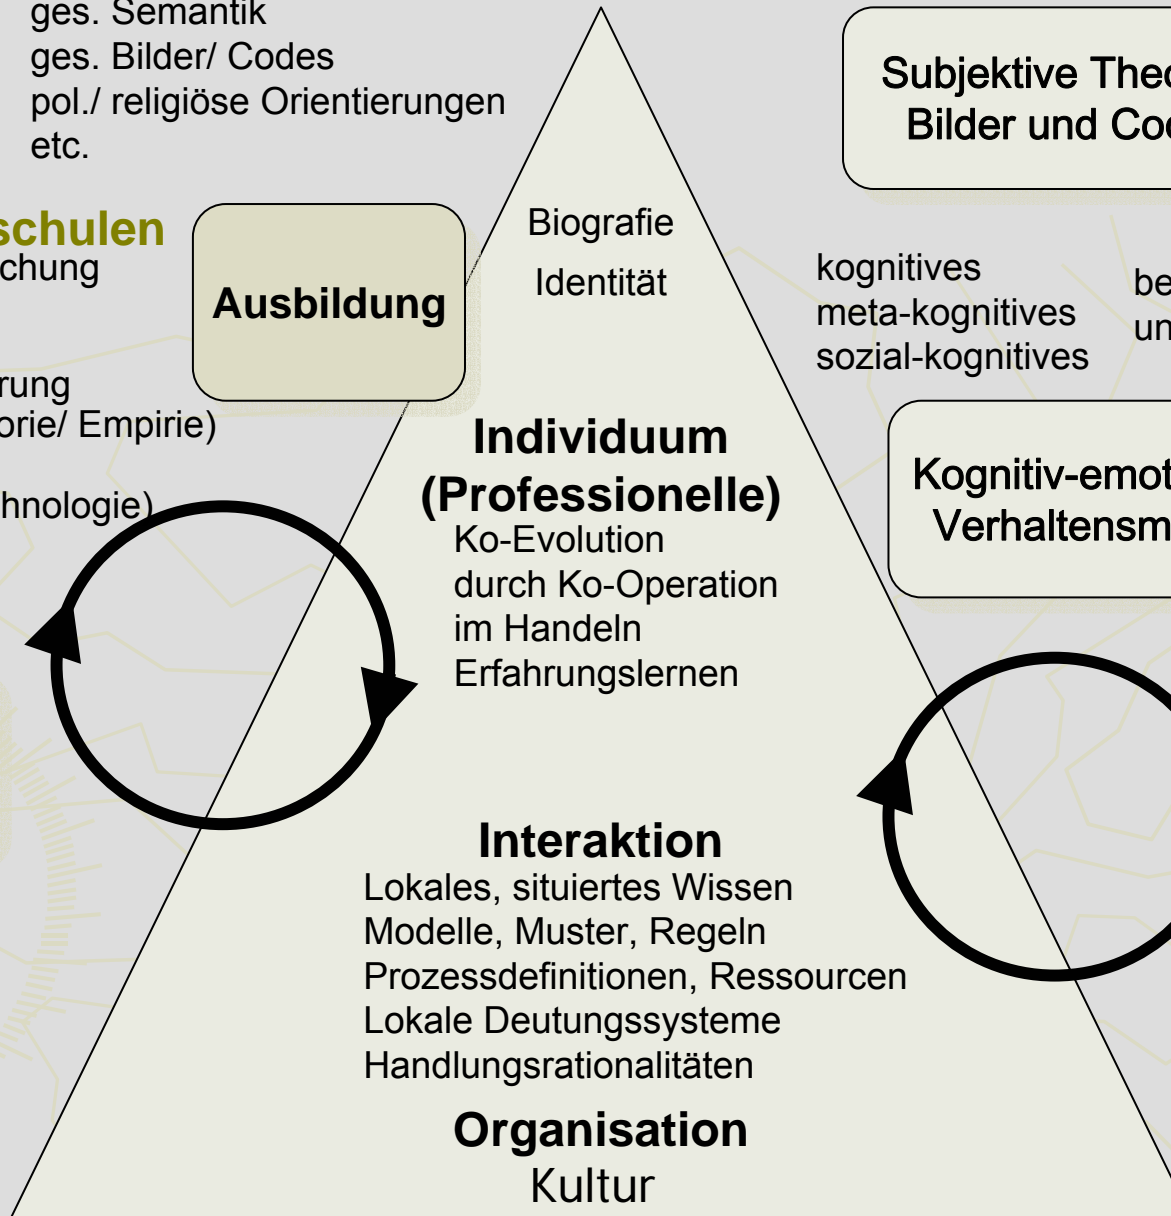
ges. Semantik
ges. Bilder/ Codes
pol./ religiöse Orientierungen
etc.

schulen
chung

rung
orie/ Empirie)

hnologie)

Ausbildung

Biografie

Identität

Individuum (Professionelle)
Ko-Evolution
durch Ko-Operation
im Handeln
Erfahrungslernen

Interaktion
Lokales, situiertes Wissen
Modelle, Muster, Regeln
Prozessdefinitionen, Ressourcen
Lokale Deutungssysteme
Handlungsrationalitäten

Organisation
Kultur

Subjektive Theo
Bilder und Co

kognitives
meta-kognitives
sozial-kognitives

be
un

Kognitiv-emot
Verhaltensm